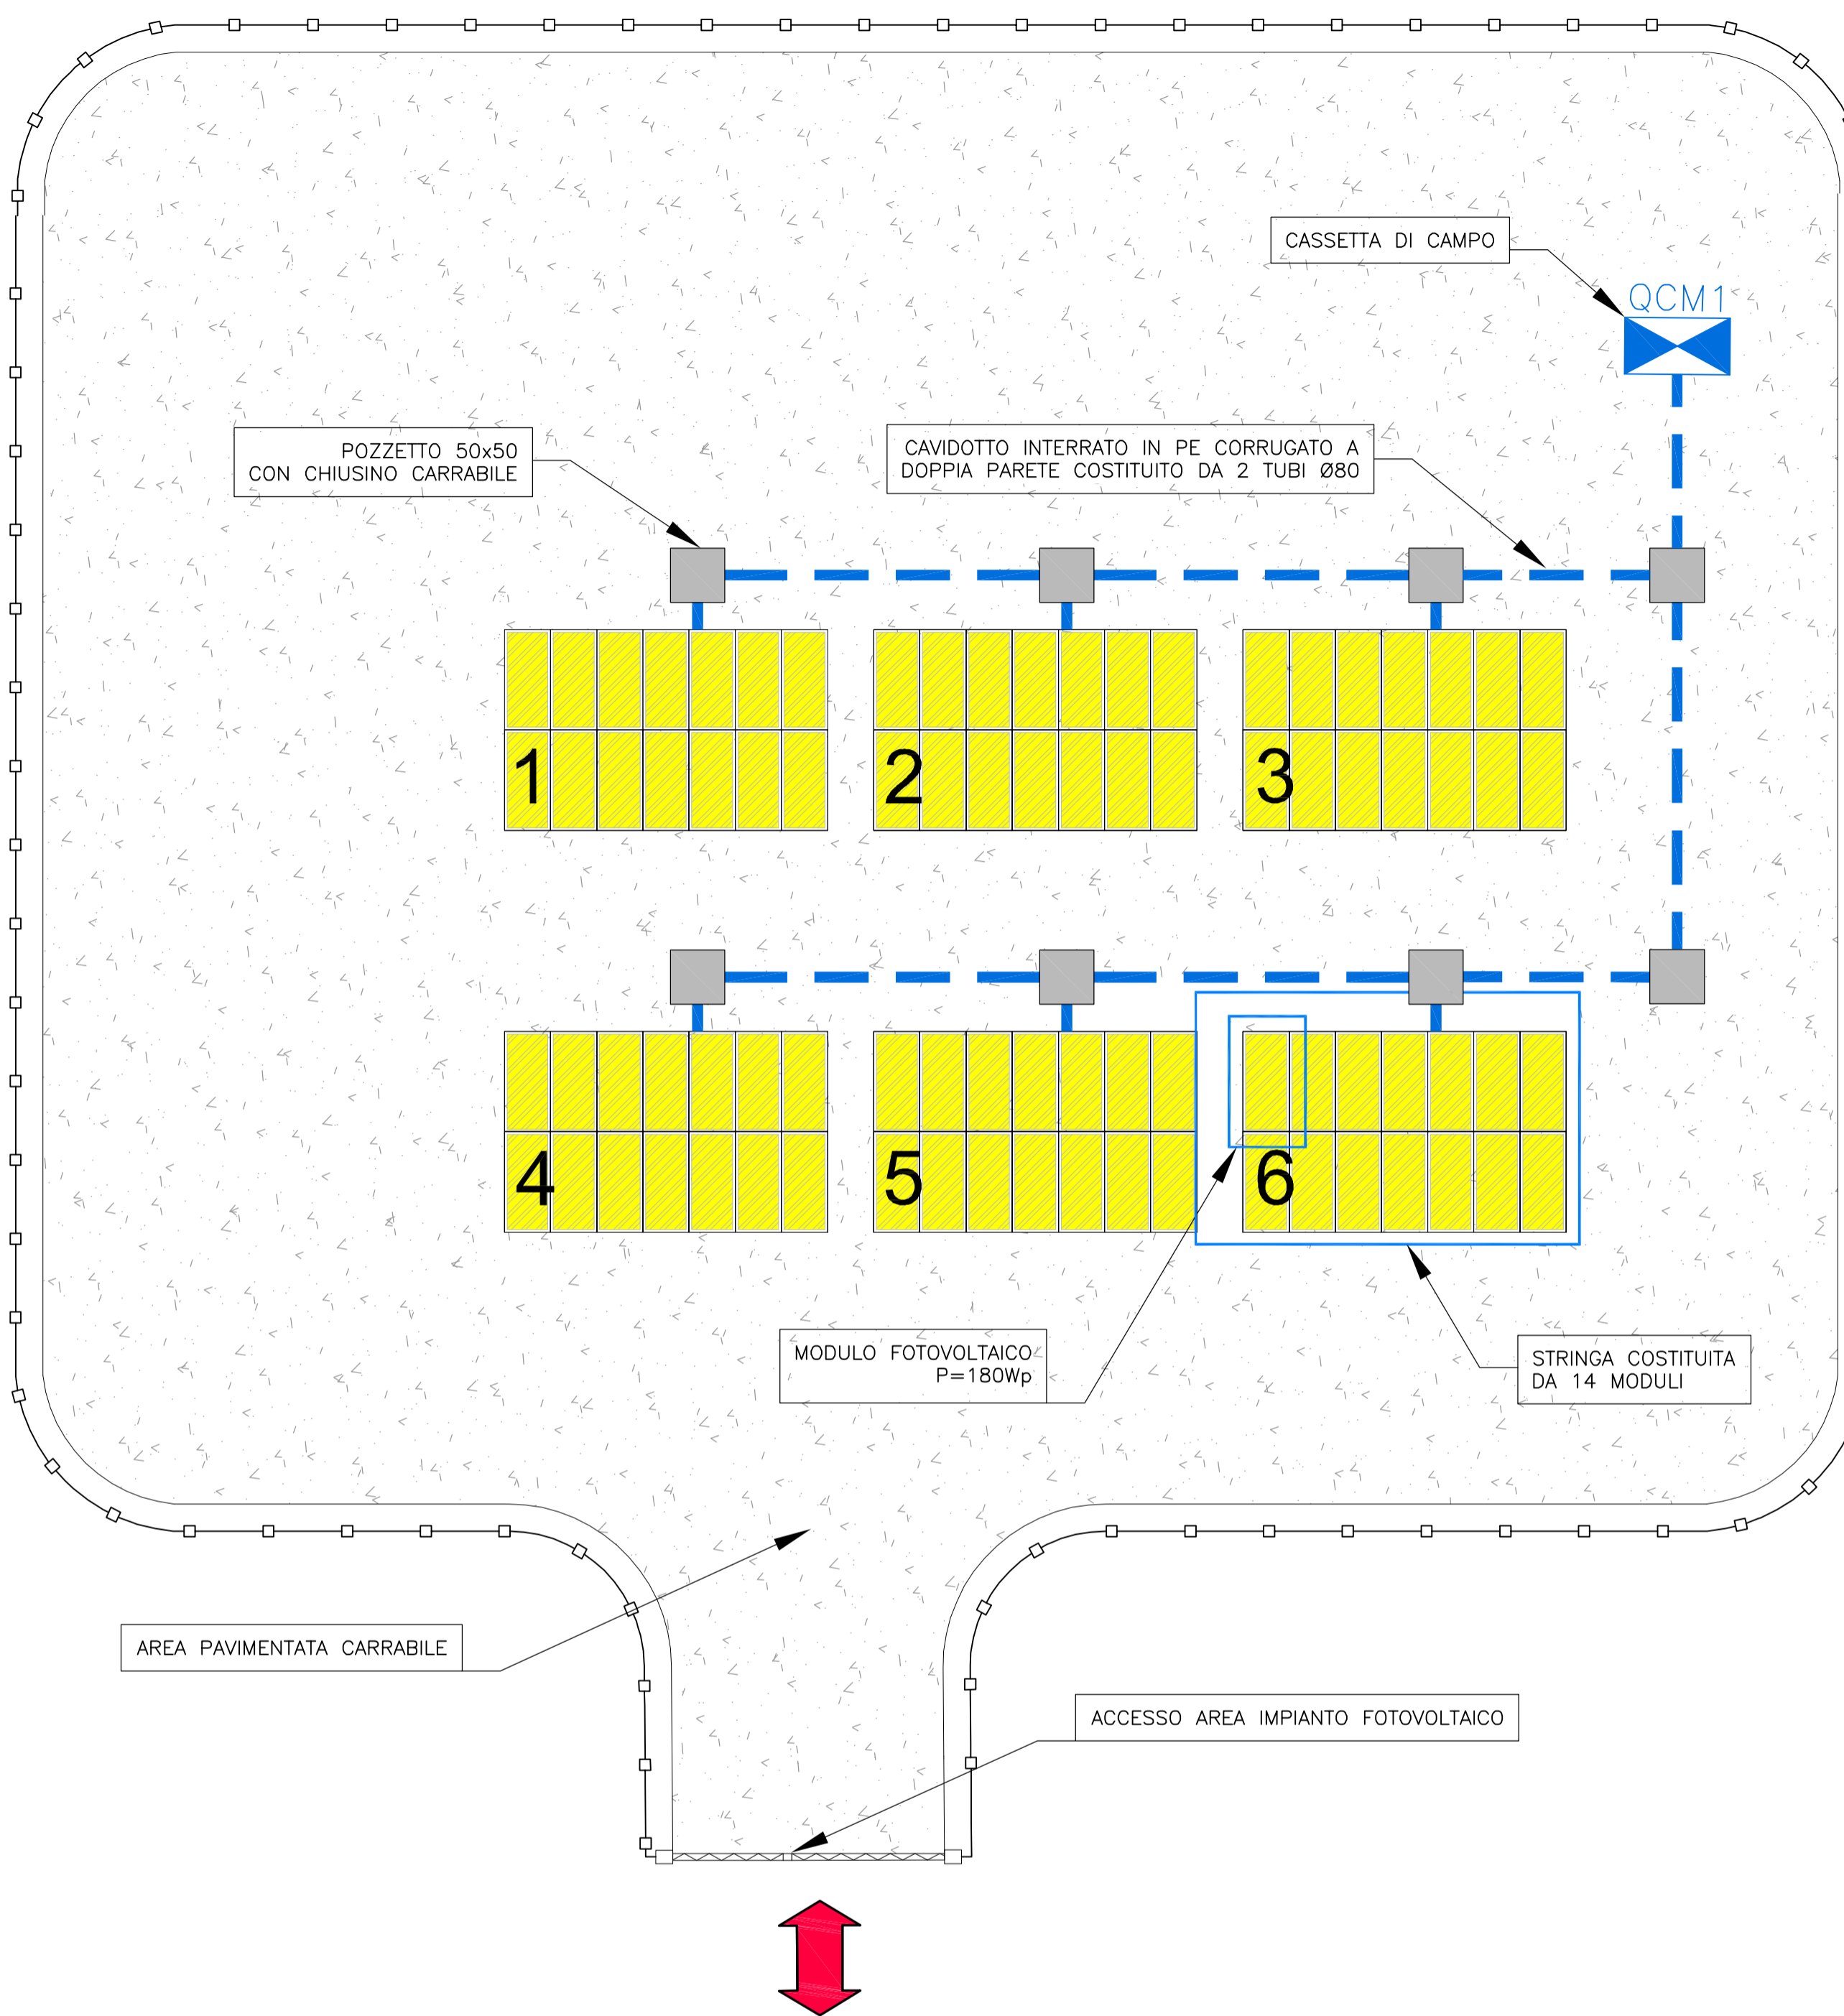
CASSETTA DI CAMPO

QCM1

POZZETTO 50x50
CON CHIUSINO CARRABILE

CAVIDOTTO INTERRATO IN PE CORRUGATO A
DOPPIA PARETE COSTITUITO DA 2 TUBI Ø80

1

2

3

4

5

6

MODULO FOTOVOLTAICO
P=180Wp

STRINGA COSTITUITA
DA 14 MODULI

AREA PAVIMENTATA CARRABILE

ACCESSO AREA IMPIANTO FOTOVOLTAICO